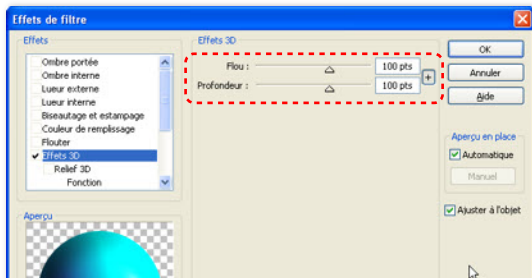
Effets de filtre

Effets
Ombre portée
Ombre interne
Lueur externe
Lueur interne
Biseautage et estampage
Couleur de remplissage
Flouter
Effets 3D
Relief 3D
Fonction

Aperçu

Effets 3D
Flou : 100 pts
Profondeur : 100 pts

OK
Annuler
Aide

Aperçu en place
Automatique
Manuel

Ajuster à l'objet